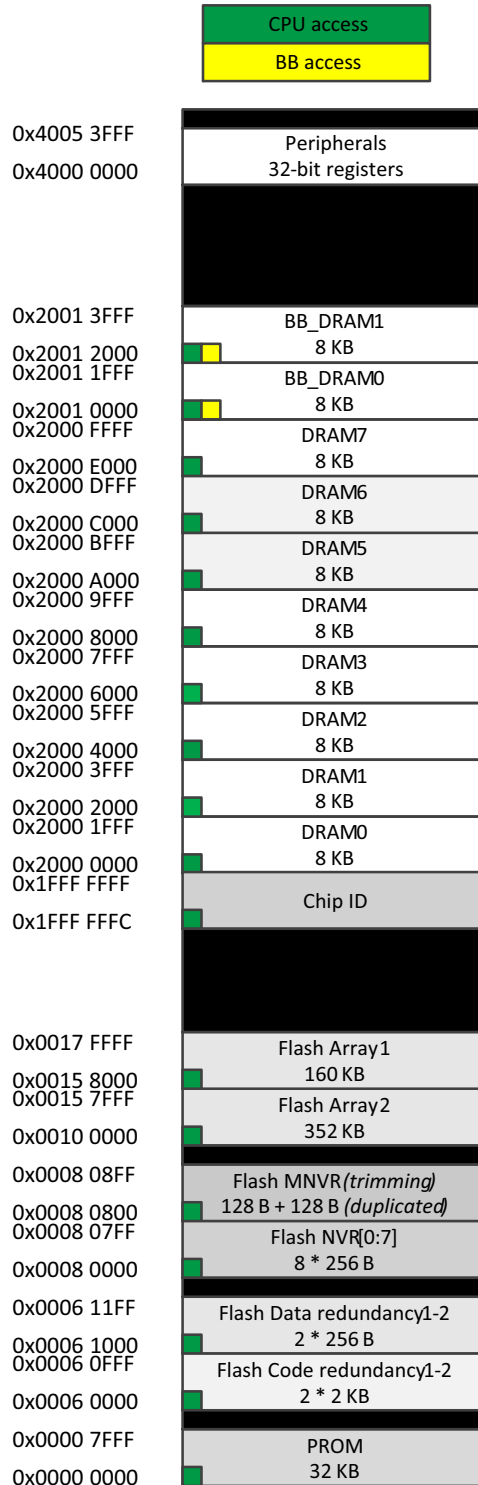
CPU access
BB access

0x4005 3FFF
Peripherals
32-bit registers
0x4000 0000

0x2001 3FFF
BB_DRAM1
8 KB
0x2001 2000
0x2001 1FFF
BB_DRAM0
8 KB
0x2001 0000
0x2000 FFFF
DRAM7
8 KB
0x2000 E000
0x2000 DFFF
DRAM6
8 KB
0x2000 C000
0x2000 BFFF
DRAM5
8 KB
0x2000 A000
0x2000 9FFF
DRAM4
8 KB
0x2000 8000
0x2000 7FFF
DRAM3
8 KB
0x2000 6000
0x2000 5FFF
DRAM2
8 KB
0x2000 4000
0x2000 3FFF
DRAM1
8 KB
0x2000 2000
0x2000 1FFF
DRAM0
8 KB
0x2000 0000
0x1FFF FFFF
Chip ID
0x1FFF FFFC

0x0017 FFFF
Flash Array1
160 KB
0x0015 8000
0x0015 7FFF
Flash Array2
352 KB
0x0010 0000

0x0008 08FF
Flash MNVR *(trimming)*
128 B + 128 B *(duplicated)*
0x0008 0800
0x0008 07FF
Flash NVR[0:7]
8 * 256 B
0x0008 0000

0x0006 11FF
Flash Data redundancy1-2
2 * 256 B
0x0006 1000
0x0006 0FFF
Flash Code redundancy1-2
2 * 2 KB
0x0006 0000

0x0000 7FFF
PROM
32 KB
0x0000 0000